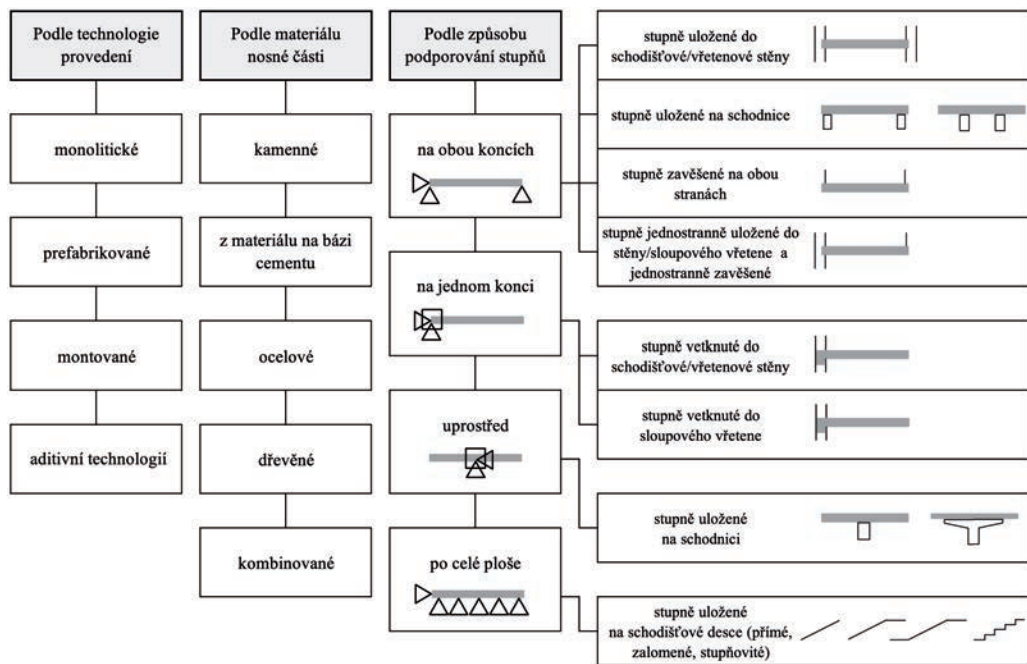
Podle technologie provedení

monolitické

prefabrikované

montované

aditivní technologií

Podle materiálu nosné části

kamenné

z materiálu na bázi cementu

ocelové

dřevěné

kombinované

Podle způsobu podporování stupňů

na obou koncích

na jednom konci

uprostřed

po celé ploše

stupně uložené do schodišťové/vřetenové stěny

stupně uložené na schodnice

stupně zavěšené na obou stranách

stupně jednostranně uložené do stěny/sloupového vřetene a jednostranně zavěšené

stupně vetknuté do schodišťové/vřetenové stěny

stupně vetknuté do sloupového vřetene

stupně uložené na schodnici

stupně uložené na schodišťové desce (přímé, zalomené, stupňovité)